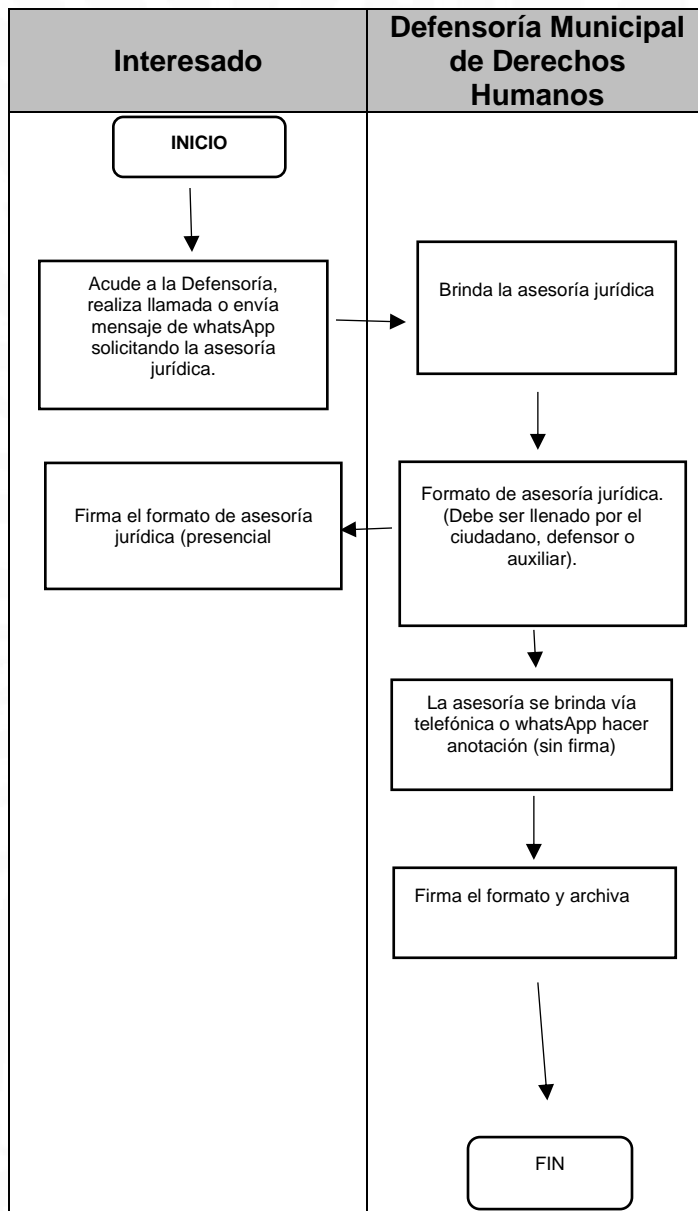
Interesado

Defensoría Municipal de Derechos Humanos

INICIO

Acude a la Defensoría, realiza llamada o envía mensaje de whatsApp solicitando la asesoría jurídica.

Brinda la asesoría jurídica

Firma el formato de asesoría jurídica (presencial

Formato de asesoría jurídica. (Debe ser llenado por el ciudadano, defensor o auxiliar).

La asesoría se brinda vía telefónica o whatsApp hacer anotación (sin firma)

Firma el formato y archiva

FIN